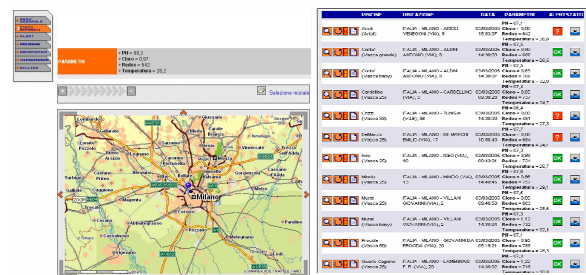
PARAMETRI
• PH = 83,2
• Cloro = 0,07
• Redox = 642
• Temperatura = 26,2

Selezione iniziale

Milano

| IMPIANTO | UBICAZIONE | DATA | PARAMETRI | ALLARMI | STATO |
|---|---|---|---|---|---|
| Anoli (Assit) | ITALIA - MILANO - ANOLI VENEZIANI (VIA), 5 | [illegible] | PH = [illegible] Cloro = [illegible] Redox = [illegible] Temperatura = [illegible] | | |
| Carlia' (Vasca grande) | ITALIA - MILANO - ALDINI ANDREA (VIA), 5 | 03/03/2005 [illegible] | PH = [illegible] Cloro = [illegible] Redox = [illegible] Temperatura = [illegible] | ? | |
| Carlia' (Vasca piccola) | ITALIA - MILANO - ALDINI ANDREA (VIA), 5 | 03/03/2005 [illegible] | PH = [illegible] Cloro = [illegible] Redox = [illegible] Temperatura = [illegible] | ? | |
| Cardellino (Vasca 25) | ITALIA - MILANO - CARDELLINO (VIA), 2 | 03/03/2005 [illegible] | PH = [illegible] Cloro = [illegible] Redox = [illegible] Temperatura = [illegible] | OK | |
| CCEE | ITALIA - MILANO - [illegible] | 03/03/2005 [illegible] | PH = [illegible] Cloro = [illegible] Redox = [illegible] Temperatura = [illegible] | OK | |
| DeMarchi | ITALIA - MILANO - DE MARCHI EMILIO (VIA), 17 | 03/03/2005 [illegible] | PH = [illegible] Cloro = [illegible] Redox = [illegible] Temperatura = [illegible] | OK | |
| Iseo (Vasca 25) | ITALIA - MILANO - ISEO (VIA), 10 | 03/03/2005 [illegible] | PH = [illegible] Cloro = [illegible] Redox = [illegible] Temperatura = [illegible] | OK | |
| Mincio (Vasca 25) | ITALIA - MILANO - MINCIO (VIA), 13 | 03/03/2005 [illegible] | PH = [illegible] Cloro = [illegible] Redox = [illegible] Temperatura = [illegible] | OK | |
| Murat | ITALIA - MILANO - VILLANI GIOVANNI (VIA), 2 | 03/03/2005 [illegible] | PH = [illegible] Cloro = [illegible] Redox = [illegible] Temperatura = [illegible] | OK | |
| Murat | ITALIA - MILANO - VILLANI GIOVANNI (VIA), 2 | 03/03/2005 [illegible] | PH = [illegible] Cloro = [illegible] Redox = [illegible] Temperatura = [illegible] | OK | |
| Procida (Vasca 25) | ITALIA - MILANO - PROCIDA (VIA), 20 | 03/03/2005 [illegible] | PH = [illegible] Cloro = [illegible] Redox = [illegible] Temperatura = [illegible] | OK | |
| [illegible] (Vasca 25) | ITALIA - MILANO - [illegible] | 03/03/2005 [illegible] | PH = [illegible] Cloro = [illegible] Redox = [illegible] | OK | |